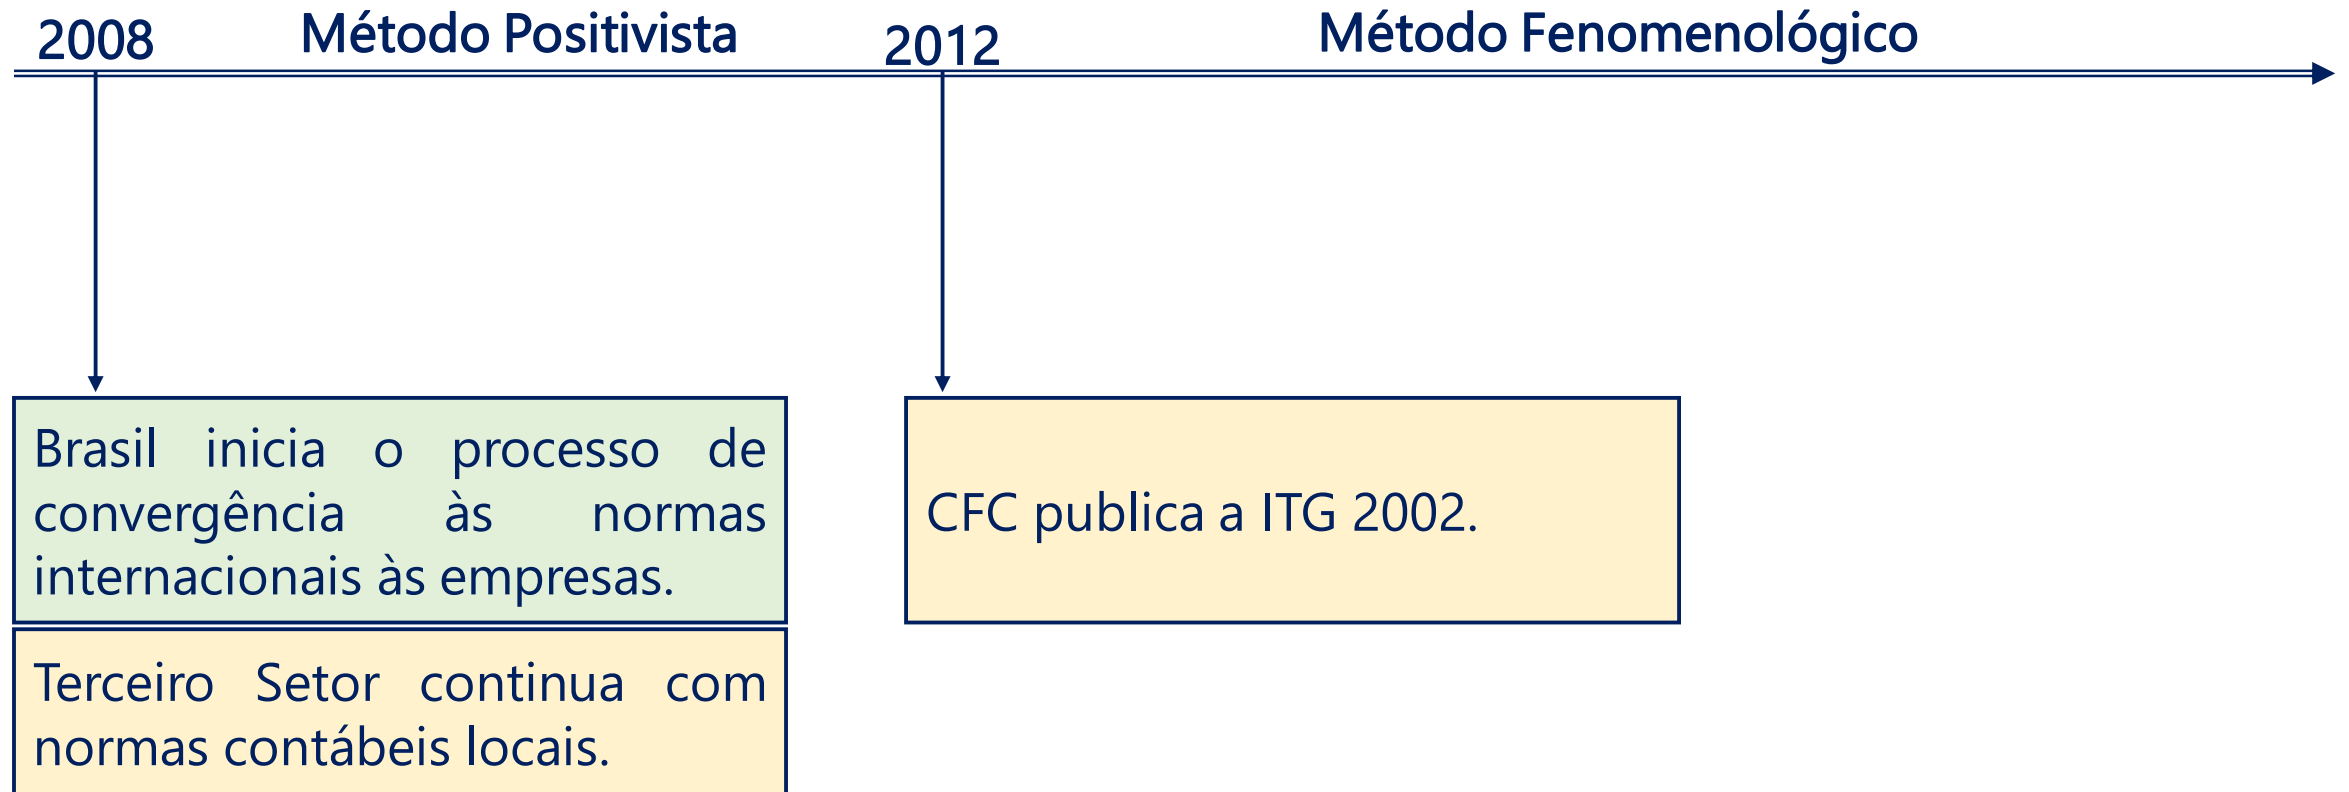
2008 Método Positivista 2012 Método Fenomenológico

Brasil inicia o processo de convergência às normas internacionais às empresas.

Terceiro Setor continua com normas contábeis locais.

CFC publica a ITG 2002.